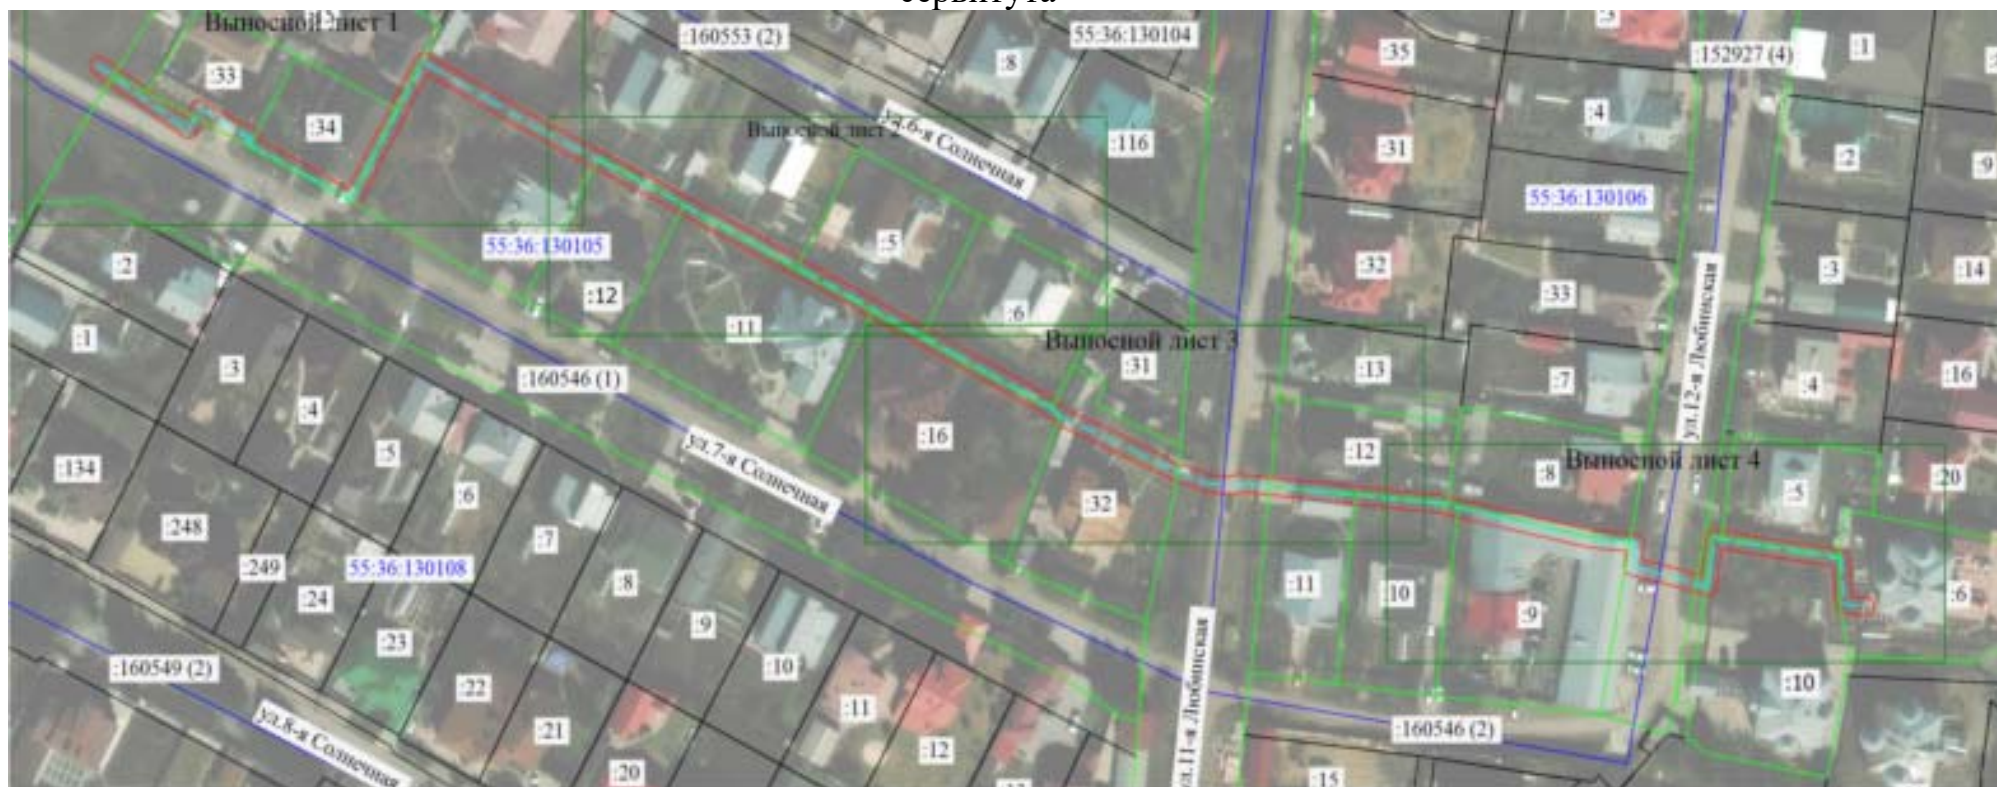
сервитута

Выносной лист 1
:160553 (2)
55:36:130104
:35
:152927 (4)
:1
:33
:8
:34
Выносной лист 2
ул.6-я Солнечная
:116
:31
:4
:2
:9
55:36:130106
55:36:130105
:5
:32
:3
:14
:2
:12
:33
:11
:6
ул.12-я Любинская
:1
Выносной лист 3
:31
:13
:7
:16
:3
:160546 (1)
:4
:4
:16
:12
:134
:5
ул.7-я Солнечная
Выносной лист 4
:8
:5
:20
:6
:32
:248
:7
:249
55:36:130108
:24
:11
:10
:8
:9
:6
:23
:9
:10
:160549 (2)
:22
:10
:11
ул.11-я Любинская
:21
:12
ул.8-я Солнечная
:160546 (2)
:20
:15